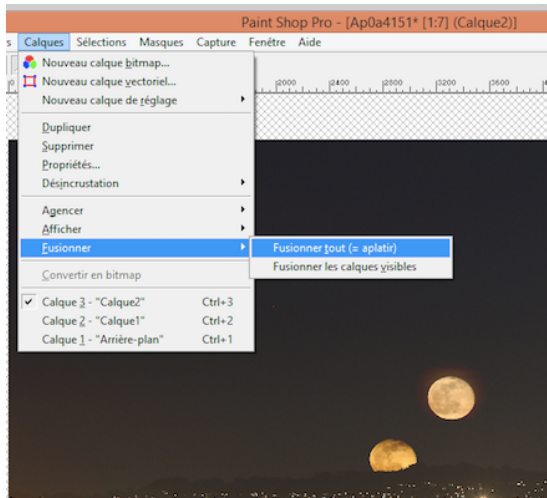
Paint Shop Pro - [Ap0a4151* [1:7] (Calque2)]

s Calques Sélections Masques Capture Fenêtre Aide

Nouveau calque bitmap...
Nouveau calque vectoriel...
Nouveau calque de réglage
Dupliquer
Supprimer
Propriétés...
Désincrustation
Agencer
Afficher
Fusionner
Convertir en bitmap
Calque 3 - "Calque2" Ctrl+3
Calque 2 - "Calque1" Ctrl+2
Calque 1 - "Arrière-plan" Ctrl+1

Fusionner tout (= aplatir)
Fusionner les calques visibles

2000 2400 2800 3200 3600